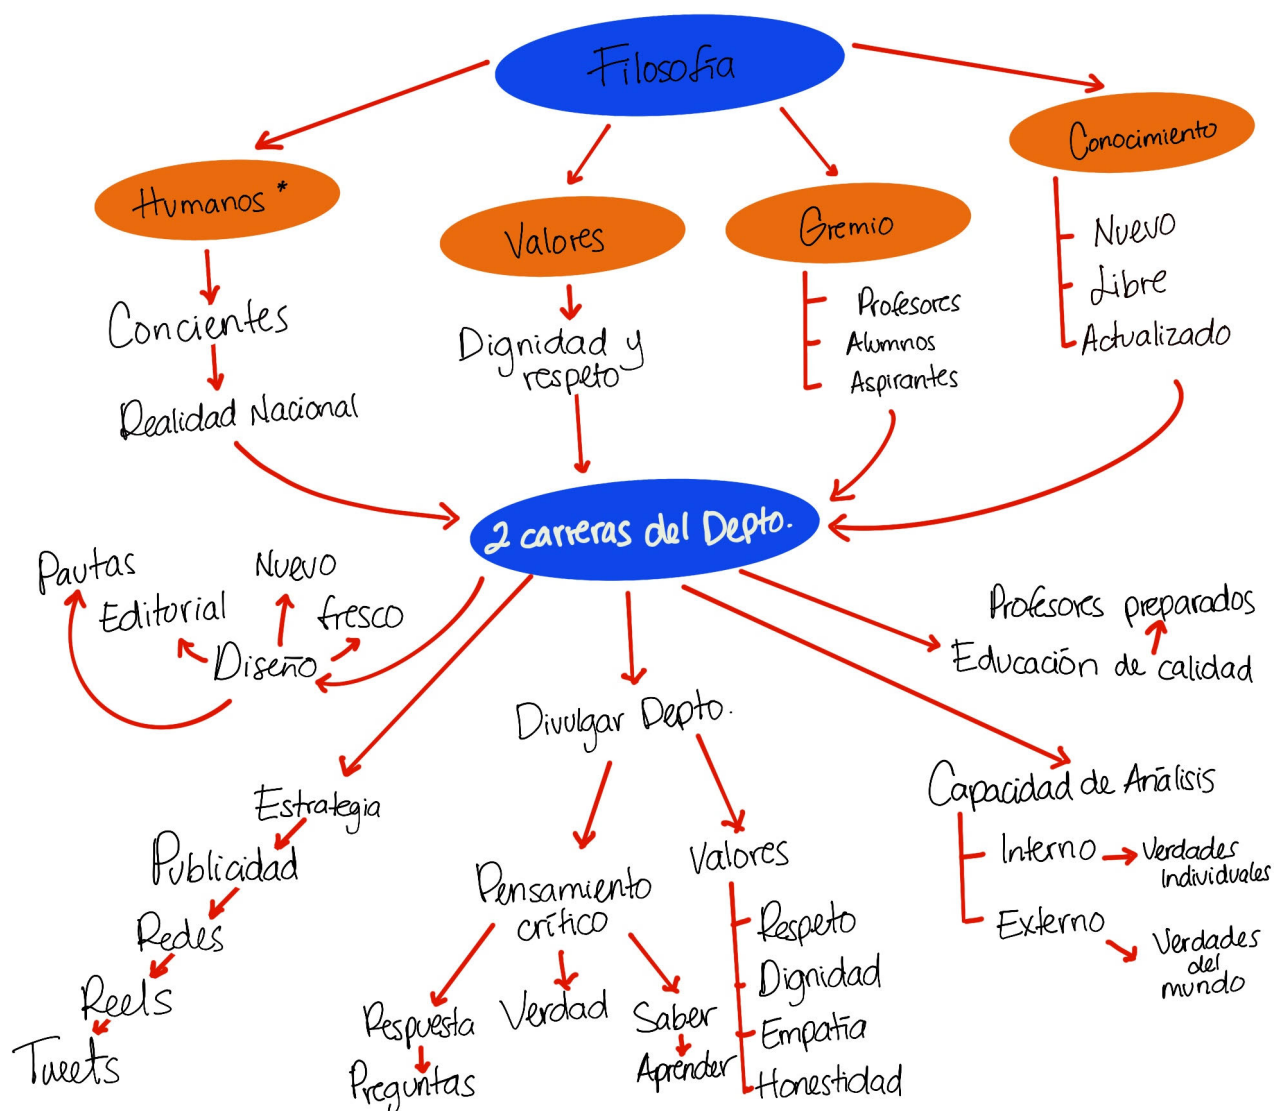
Filosofía

Humanos *

Valores

Gremio

Conocimiento

Concientes

Realidad Nacional

Dignidad y respeto

Profesores
Alumnos
Aspirantes

Nuevo
Libre
Actualizado

2 carreras del Depto.

Pautas
Editorial
Nuevo
fresco
Diseño

Profesores preparados
Educación de calidad

Divulgar Depto.

Estrategia
Publicidad
Redes
Reels
Tweets

Pensamiento crítico
Respuesta
Preguntas
Verdad
Saber
Aprender

Valores
Respeto
Dignidad
Empatía
Honestidad

Capacidad de Análisis
Interno
Verdades Individuales
Externo
Verdades del mundo